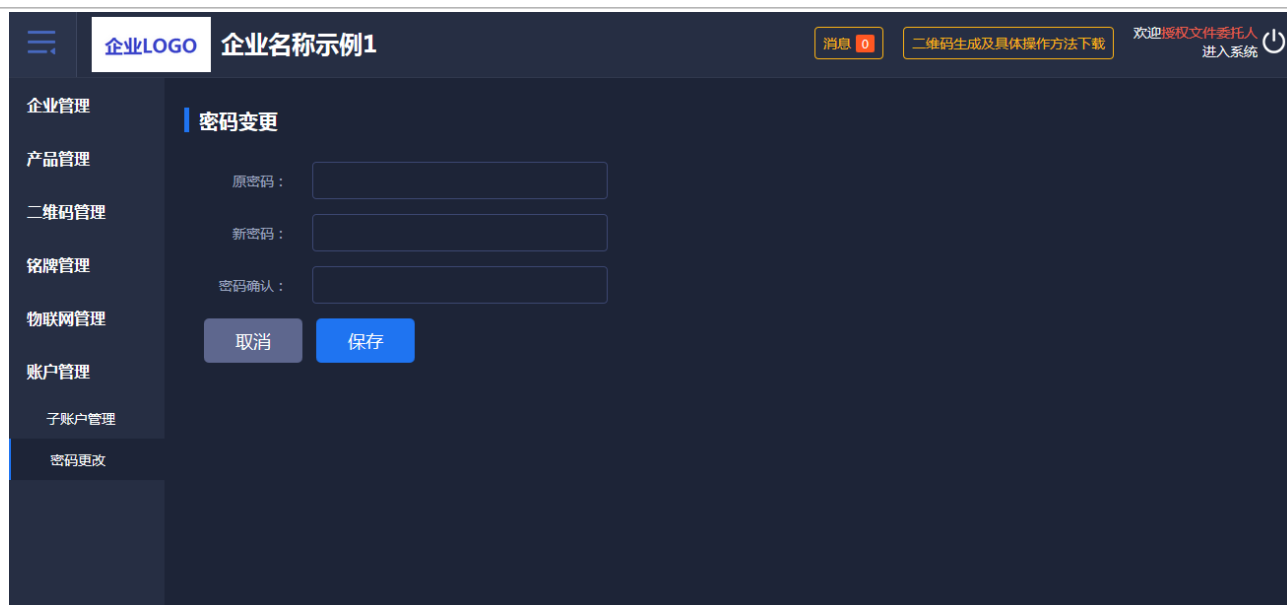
企业LOGO 企业名称示例1

消息 0

二维码生成及具体操作方法下载

欢迎授权文件委托人
进入系统

企业管理
产品管理
二维码管理
铭牌管理
物联网管理
账户管理
子账户管理
密码更改

密码变更

原密码：

新密码：

密码确认：

取消 保存